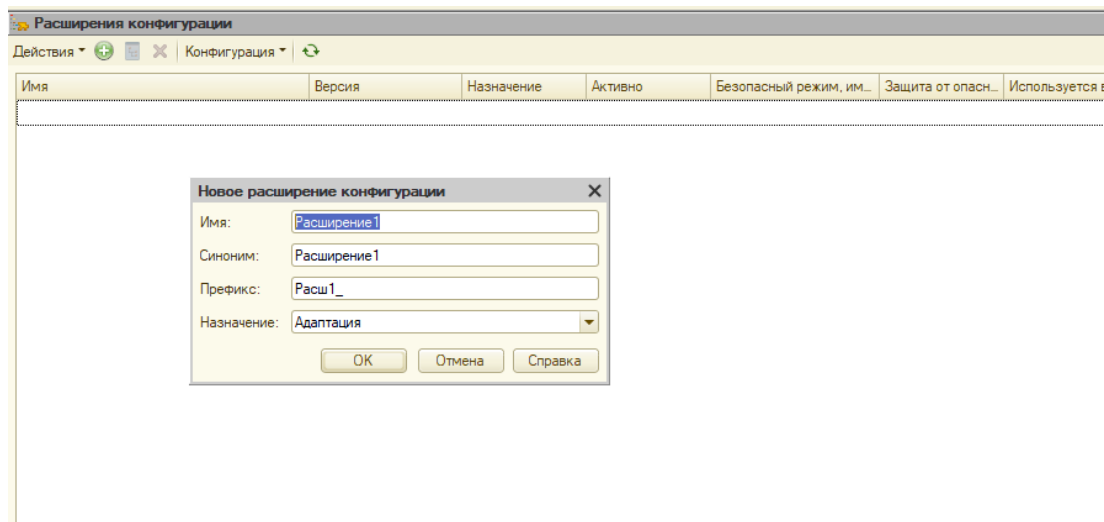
Расширения конфигурации

Действия ▾ Конфигурация ▾

| Имя | Версия | Назначение | Активно | Безопасный режим, им... | Защита от опасн... | Используется в |
|---|---|---|---|---|---|---|

Новое расширение конфигурации

Имя: Расширение1

Синоним: Расширение1

Префикс: Расш1_

Назначение: Адаптация

OK Отмена Справка